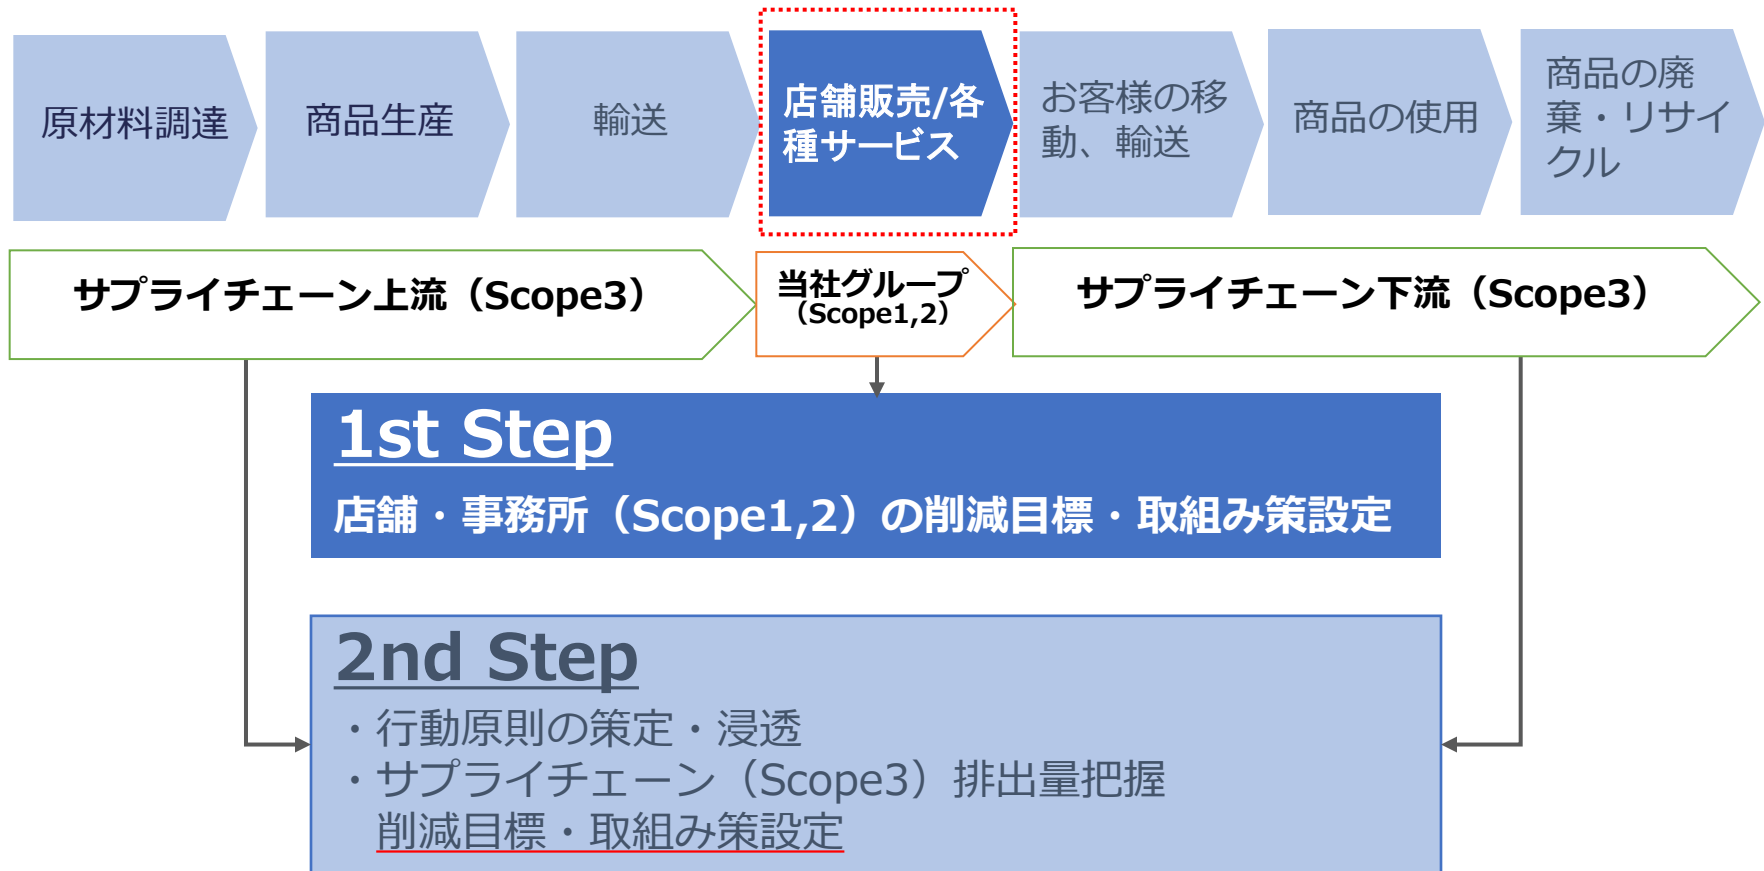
原材料調達

商品生産

輸送

店舗販売/各種サービス

お客様の移動、輸送

商品の使用

商品の廃棄・リサイクル

サプライチェーン上流（Scope3）

当社グループ（Scope1,2）

サプライチェーン下流（Scope3）

1st Step

店舗・事務所（Scope1,2）の削減目標・取組み策設定

2nd Step

・行動原則の策定・浸透
・サプライチェーン（Scope3）排出量把握
削減目標・取組み策設定